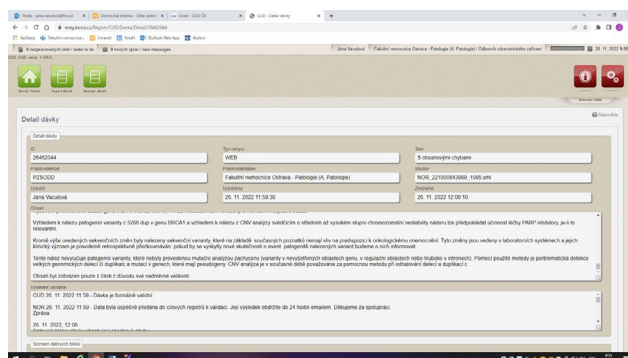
Detail dávky

Detail dávky

ID
26482044

Typ nahrání
WEB

Stav
S obsahovými chybami

Pracoviště
PZSODD

Pracoviště
Fakultní nemocnice Ostrava - Patologie (A. Patologie)

Soubor
NOR_221000843989_1095.xml

Vytvořil
Jana Vaculová

Vytvořeno
26. 11. 2022 11:59:36

Změněno
26. 11. 2022 12:00:10

Obsah

Vzhledem k nálezu patogenní varianty c.5266 dup v genu BRCA1 a vzhledem k nálezu z CNV analýzy svědčícím o střední až vysokém stupni chromozomální nestability nádoru lze předpokládat účinnost léčby PARP inhibitory, je-li to relevantní.

Kromě výše uvedených sekvenčních změn byla nalezena sekvenční varianty, které na základě současných poznatků nemají vliv na predispozici k onkologickému onemocnění. Tyto změny jsou vedeny v laboratorních systémech a jejich klinický význam je pravidelně retrospektivně přezkoumáván. pokud by se vyskytly nové skutečnosti o event. patogenitě nalezených variant budeme o nich informovat.

Tento nález nevylučuje patogenní varianty, které nebyly provedenou mutační analýzou zachyceny (varianty v nevyšetřených oblastech genu, v regulační oblastech nebo hluboko v intronech). Pomocí použité metody je problematická detekce velkých genomických delecí či duplikací a mutací v genech, které mají pseudogeny. CNV analýza je v současné době považována za pomocnou metodu při odhalování delecí a duplikací c.

Obsah byl zobrazen pouze z části z důvodu své nadměrné velikosti.

Výsledek validace

CUD 26. 11. 2022 11:59 - Dávka je formálně validní

NOR 26. 11. 2022 11:59 - Data byla úspěšně předána do cílových registrů k validaci. Její výsledek obdržíte do 24 hodin emailem. Děkujeme za spolupráci.
Zpráva:

26. 11. 2022 12:00

Seznam datových bloků